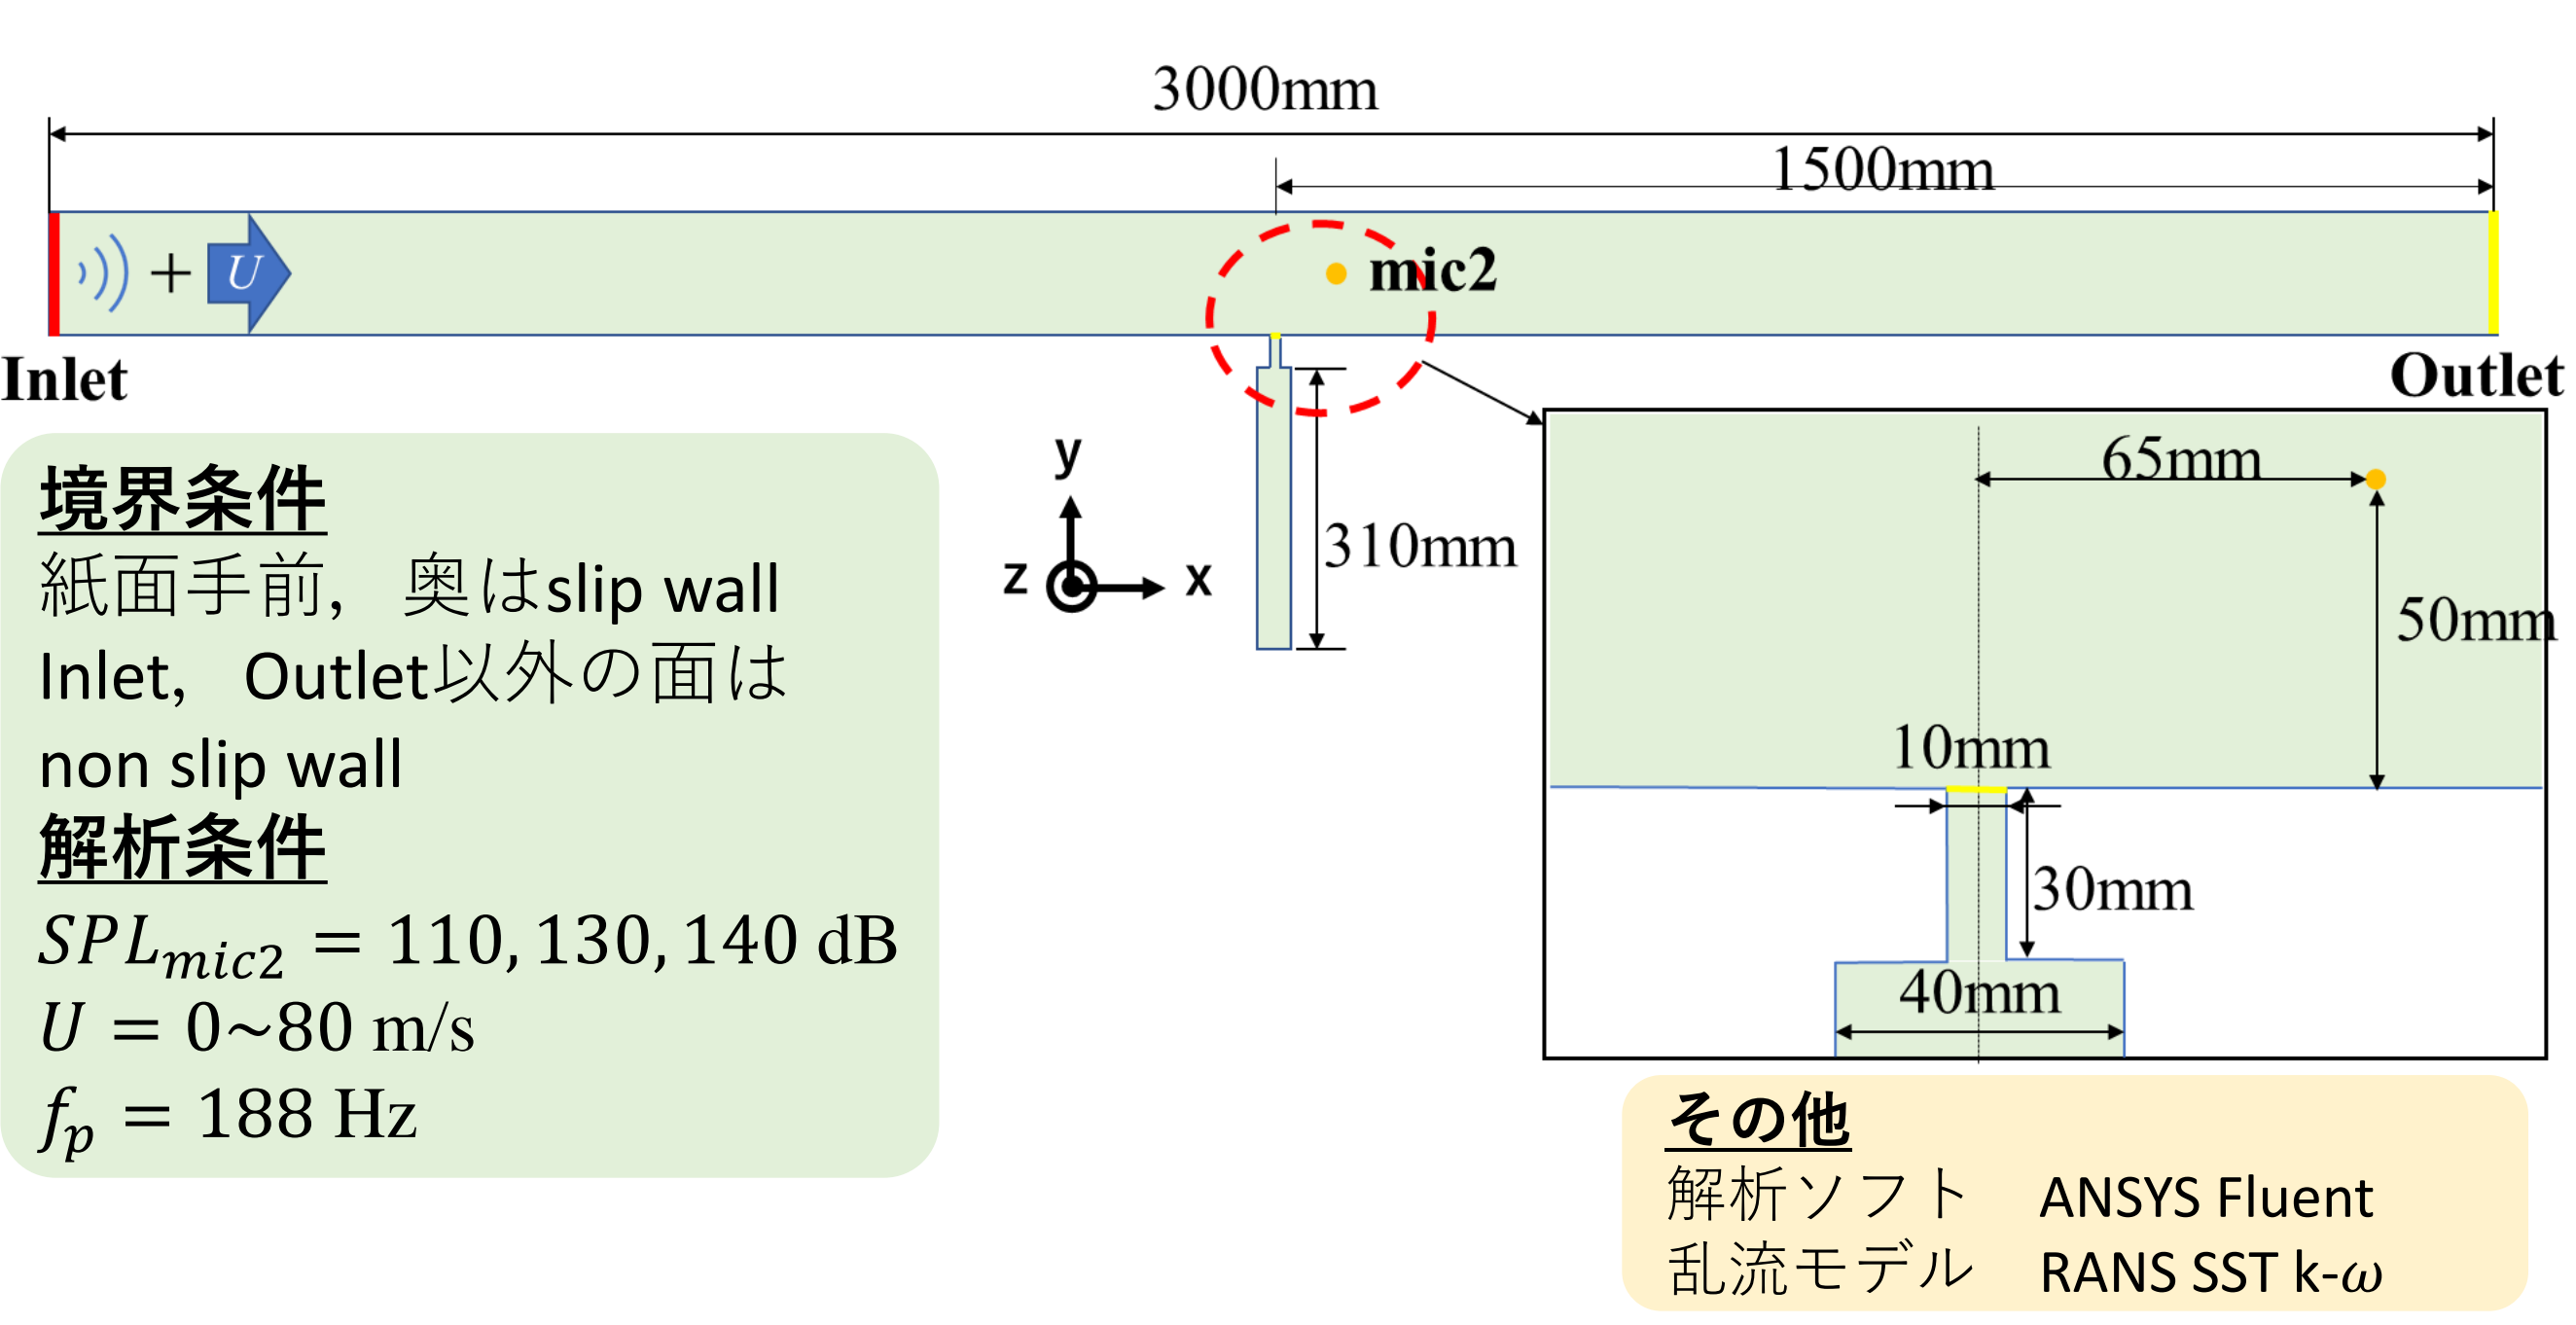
3000mm

1500mm

+ $U$

mic2

Inlet

Outlet

y

z

x

310mm

65mm

50mm

10mm

30mm

40mm

境界条件
紙面手前，奥はslip wall
Inlet，Outlet以外の面は
non slip wall

解析条件
$SPL_{mic2} = 110, 130, 140$ dB
$U = 0$~$80$ m/s
$f_p = 188$ Hz

その他
解析ソフト ANSYS Fluent
乱流モデル RANS SST k-$\omega$